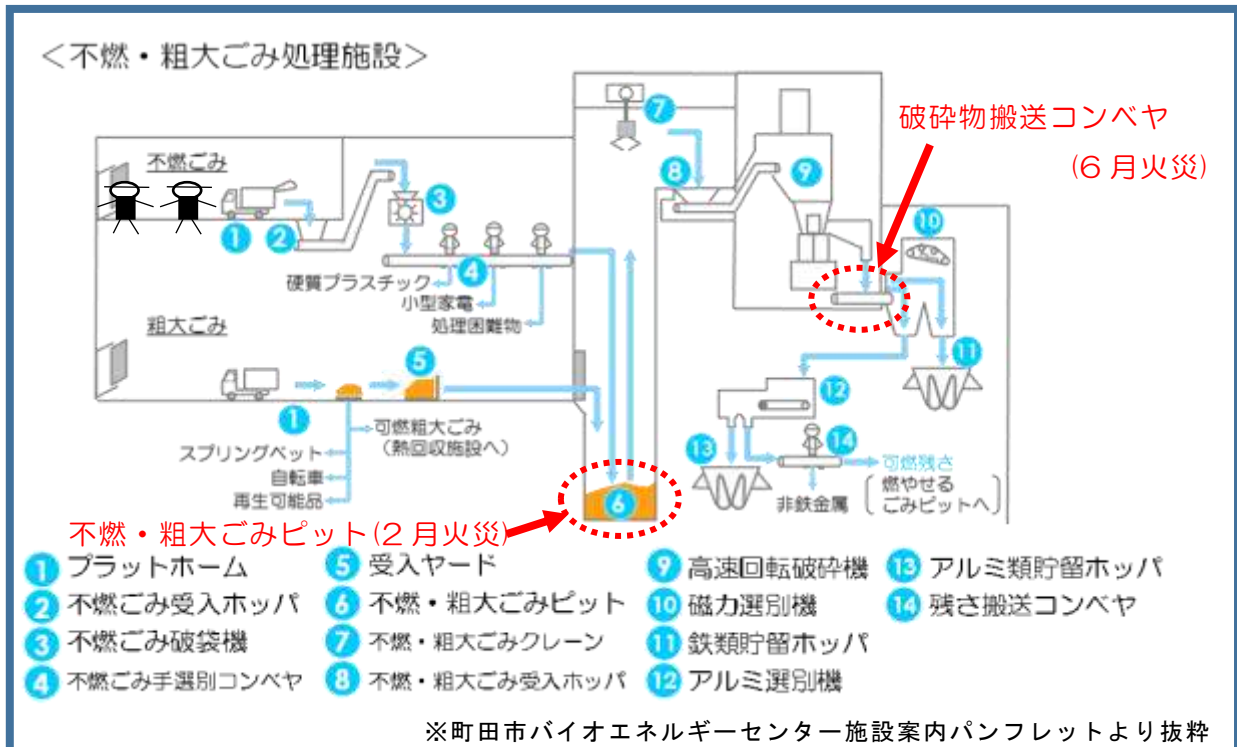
＜不燃・粗大ごみ処理施設＞

不燃ごみ

粗大ごみ

1 2 3 4 5 6 7 8 9 10 11 12 13 14

1

硬質プラスチック
小型家電
処理困難物

可燃粗大ごみ
（熱回収施設へ）
スプリングベット
自転車
再生可能品

破砕物搬送コンベヤ
（6月火災）

可燃残さ
燃やせる
ごみピットへ
非鉄金属

不燃・粗大ごみピット（2月火災）

1 プラットホーム
2 不燃ごみ受入ホッパ
3 不燃ごみ破袋機
4 不燃ごみ手選別コンベヤ
5 受入ヤード
6 不燃・粗大ごみピット
7 不燃・粗大ごみクレーン
8 不燃・粗大ごみ受入ホッパ
9 高速回転破砕機
10 磁力選別機
11 鉄類貯留ホッパ
12 アルミ選別機
13 アルミ類貯留ホッパ
14 残さ搬送コンベヤ

※町田市バイオエネルギーセンター施設案内パンフレットより抜粋